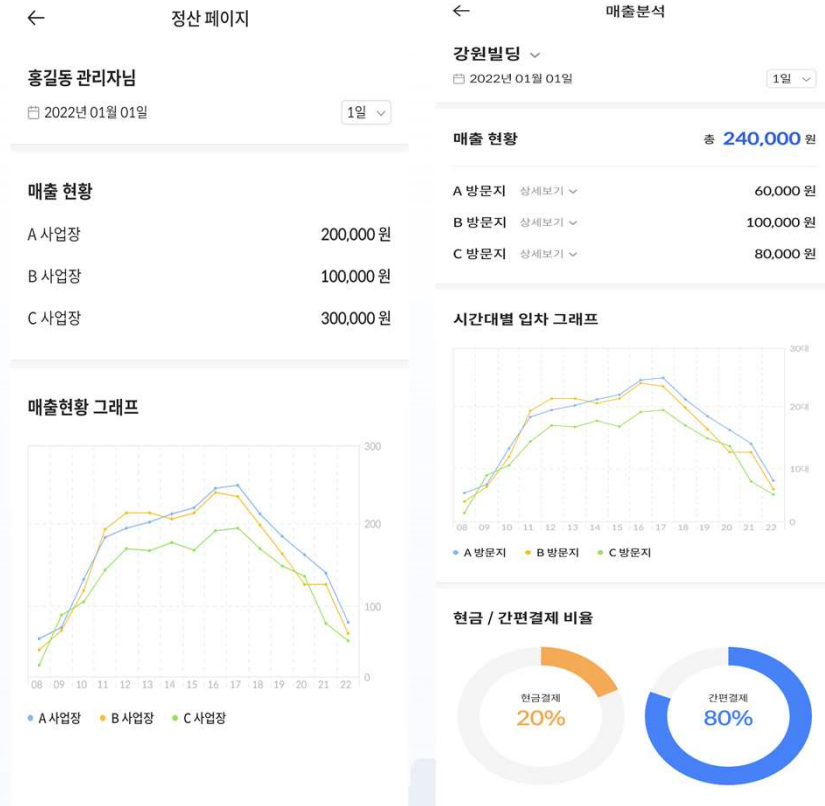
←
정산 페이지

홍길동 관리자님
2022년 01월 01일
1일

매출 현황
A 사업장 200,000 원
B 사업장 100,000 원
C 사업장 300,000 원

매출현황 그래프
300
200
100
0
08 09 10 11 12 13 14 15 16 17 18 19 20 21 22
A 사업장 B 사업장 C 사업장

←
매출분석

강원빌딩
2022년 01월 01일
1일

매출 현황 총 240,000 원
A 방문지 상세보기 60,000 원
B 방문지 상세보기 100,000 원
C 방문지 상세보기 80,000 원

시간대별 입차 그래프
30대
20대
10대
0
08 09 10 11 12 13 14 15 16 17 18 19 20 21 22
A 방문지 B 방문지 C 방문지

현금 / 간편결제 비율
현금결제
20%
간편결제
80%